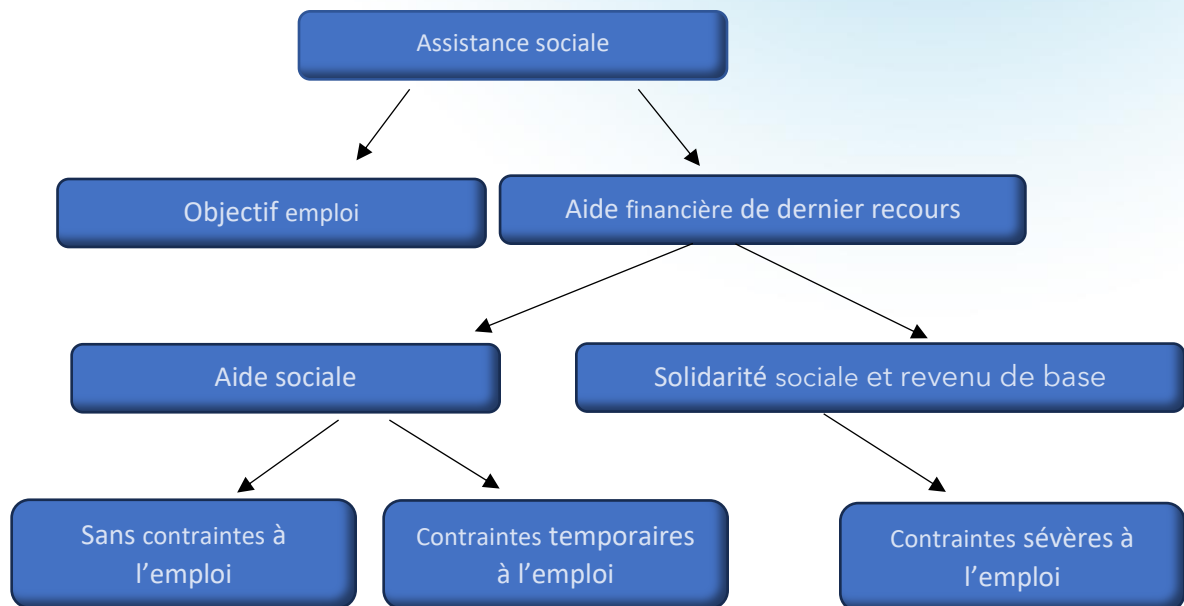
Assistance sociale

Objectif emploi

Aide financière de dernier recours

Aide sociale

Solidarité sociale et revenu de base

Sans contraintes à l'emploi

Contraintes temporaires à l'emploi

Contraintes sévères à l'emploi